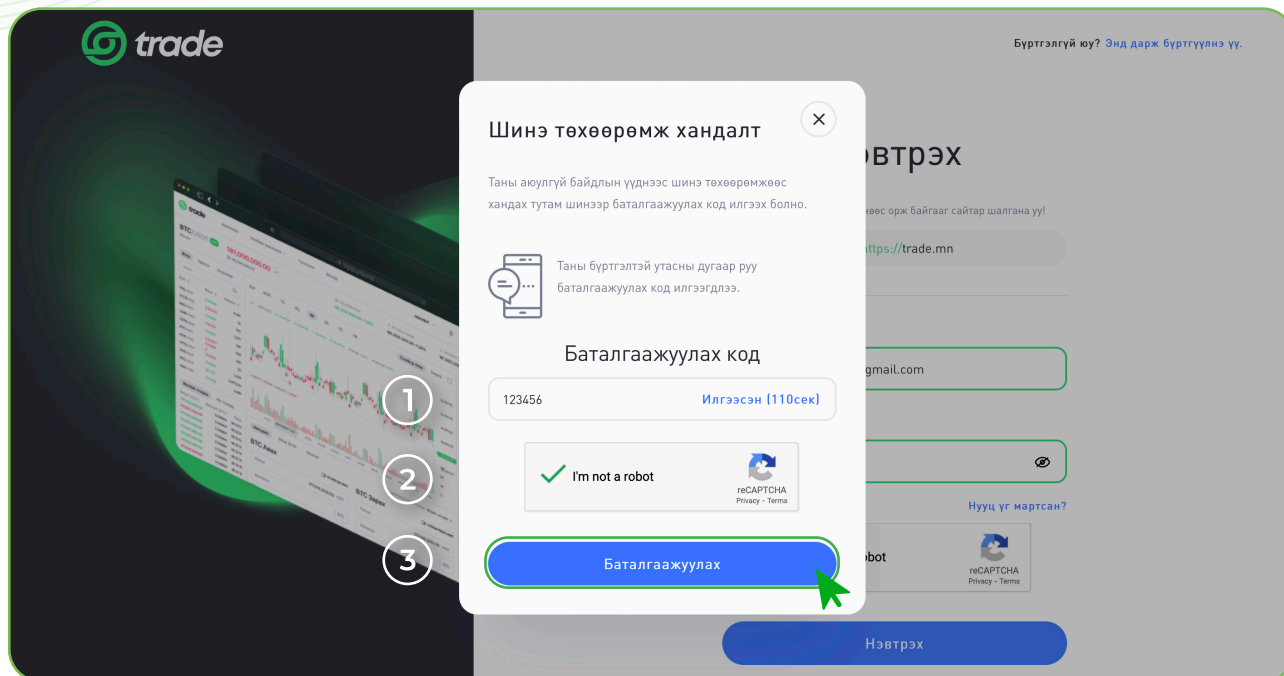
trade

Бүртгэлгүй юу? Энд дарж бүртгүүлнэ үү.

Шинэ төхөөрөмж хандалт

Таны аюулгүй байдлын үүднээс шинэ төхөөрөмжөөс хандах тутам шинээр баталгаажуулах код илгээх болно.

Таны бүртгэлтэй утасны дугаар руу баталгаажуулах код илгээгдлээ.

Баталгаажуулах код

123456

Илгээсэн (110сек)

I'm not a robot

reCAPTCHA
Privacy - Terms

Баталгаажуулах

1

2

3

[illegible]эвтрэх

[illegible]нөөс орж байгаа сайтар шалгана уу!

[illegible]ttps://trade.mn

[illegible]gmail.com

Нууц үг мартсан?

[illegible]obot

reCAPTCHA
Privacy - Terms

Нэвтрэх